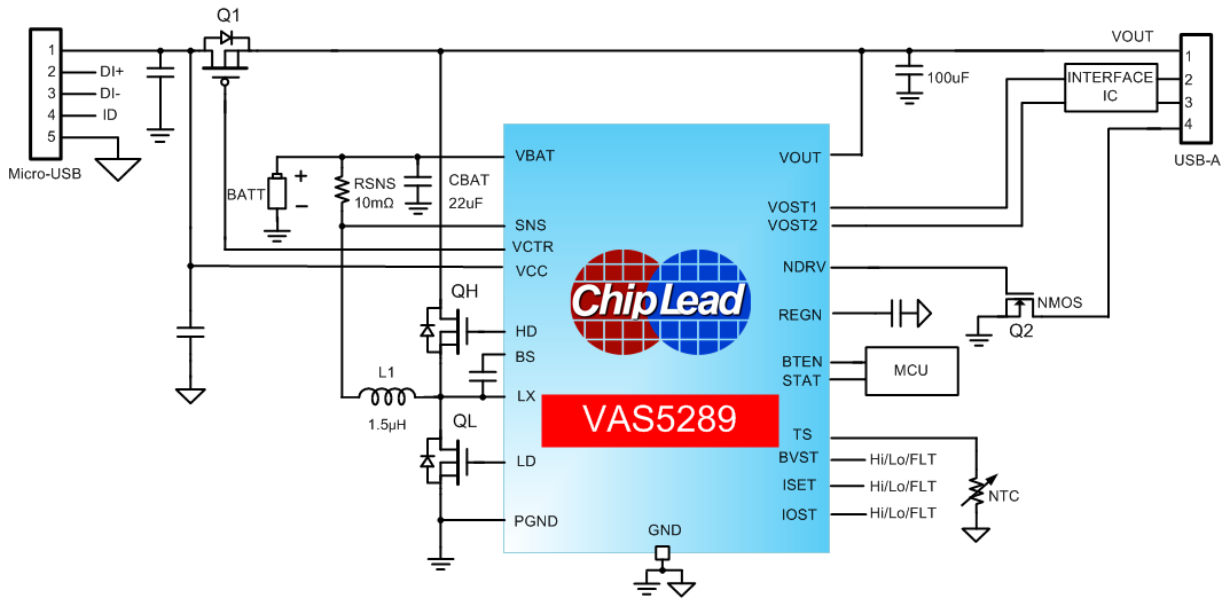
Q1
1
2 DI+
3 DI-
4 ID
5
Micro-USB
VOUT
100uF
INTERFACE IC
1
2
3
4
USB-A
BATT
+
−
RSNS 10mΩ
CBAT 22uF
VBAT
SNS
VCTR
VCC
VOUT
VOST1
VOST2
NDRV
REGN
NMOS
Q2
ChipLead
QH
HD
BS
LX
L1
1.5μH
QL
LD
PGND
VAS5289
BTEN
STAT
MCU
TS
BVST
ISET
IOST
Hi/Lo/FLT
Hi/Lo/FLT
Hi/Lo/FLT
NTC
GND